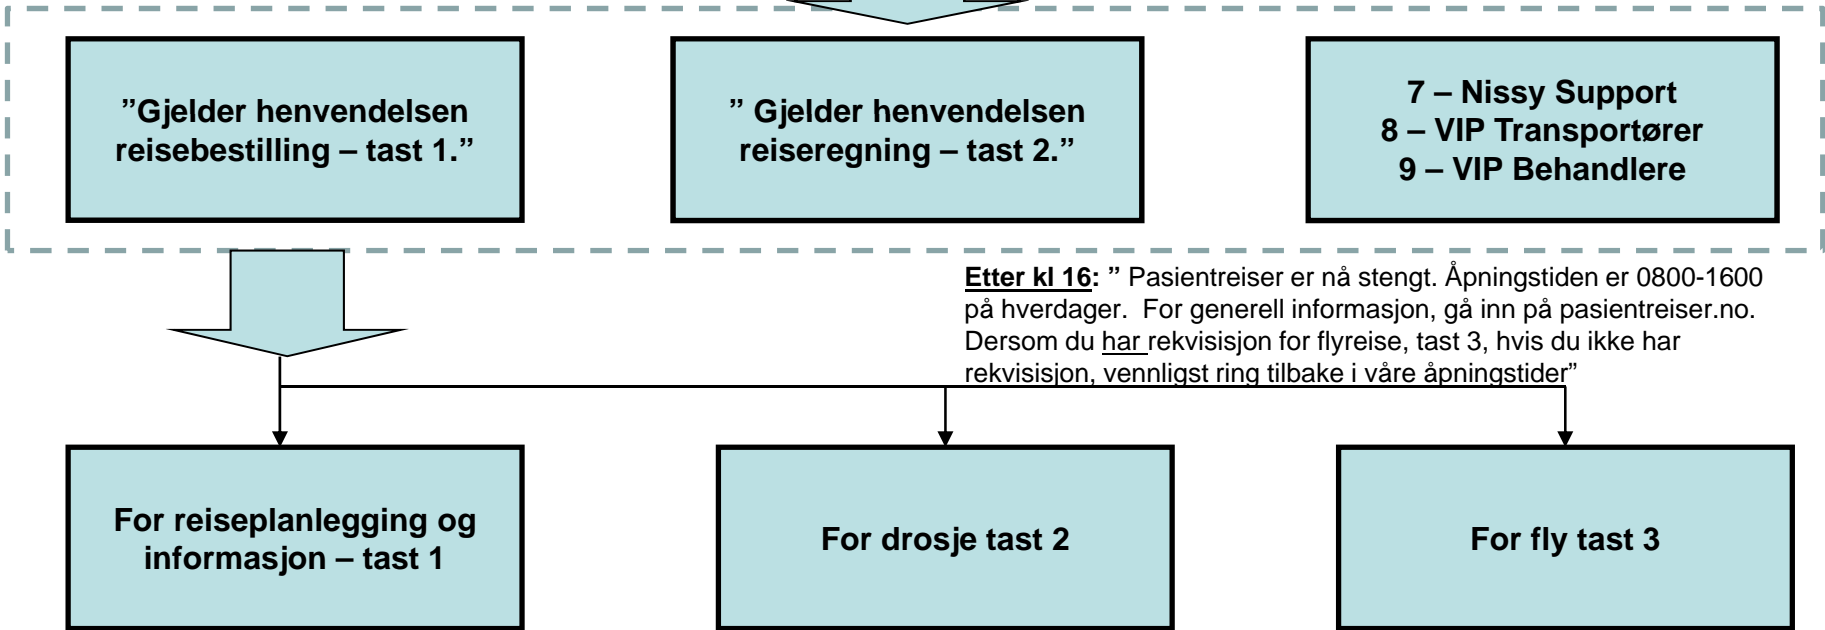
”Gjelder henvendelsen reisebestilling – tast 1.”

” Gjelder henvendelsen reiseregning – tast 2.”

7 – Nissy Support
8 – VIP Transportører
9 – VIP Behandlere

Etter kl 16: ” Pasientreiser er nå stengt. Åpningstiden er 0800-1600 på hverdager. For generell informasjon, gå inn på pasientreiser.no. Dersom du har rekvisisjon for flyreise, tast 3, hvis du ikke har rekvisisjon, vennligst ring tilbake i våre åpningstider”

For reiseplanlegging og informasjon – tast 1

For drosje tast 2

For fly tast 3